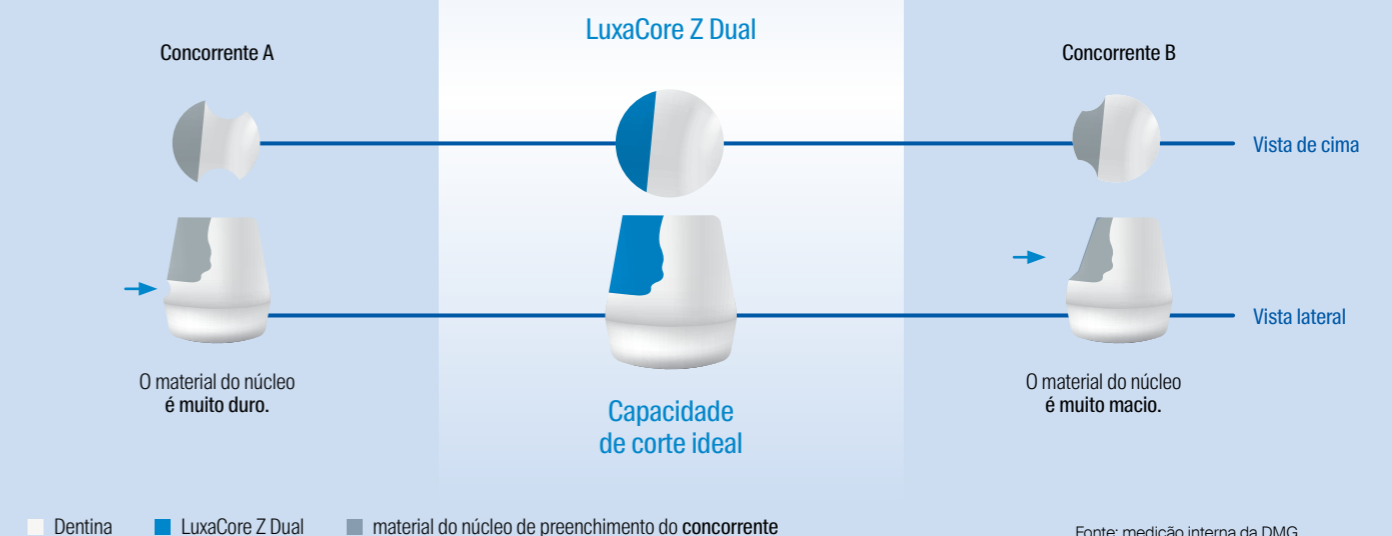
Concorrente A

LuxaCore Z Dual

Concorrente B

Vista de cima

Vista lateral

O material do núcleo é muito duro.

Capacidade de corte ideal

O material do núcleo é muito macio.

Dentina LuxaCore Z Dual material do núcleo de preenchimento do concorrente

Fonte: medição interna da DMG